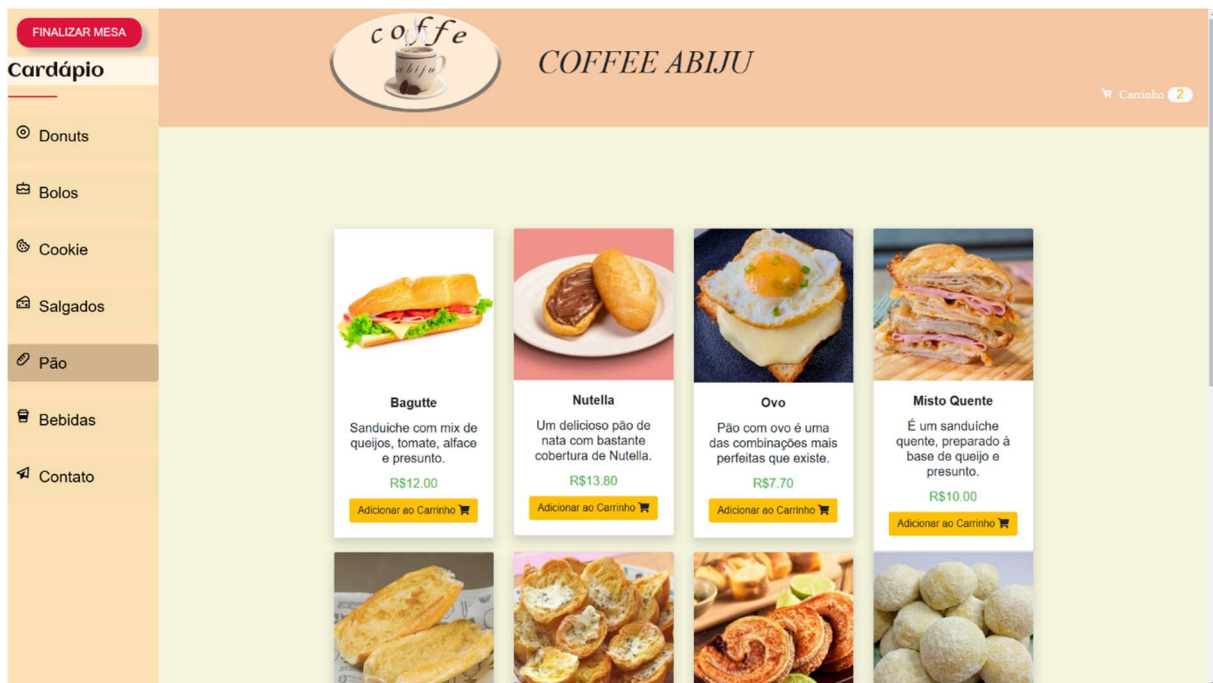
FINALIZAR MESA

Cardápio

Donuts

Bolos

Cookie

Salgados

Pão

Bebidas

Contato

coffe abiju

COFFEE ABIJU

Carrinho 2

Bagutte

Sanduiche com mix de queijos, tomate, alface e presunto.

R$12.00

Adicionar ao Carrinho

Nutella

Um delicioso pão de nata com bastante cobertura de Nutella.

R$13.80

Adicionar ao Carrinho

Ovo

Pão com ovo é uma das combinações mais perfeitas que existe.

R$7.70

Adicionar ao Carrinho

Misto Quente

É um sanduíche quente, preparado à base de queijo e presunto.

R$10.00

Adicionar ao Carrinho